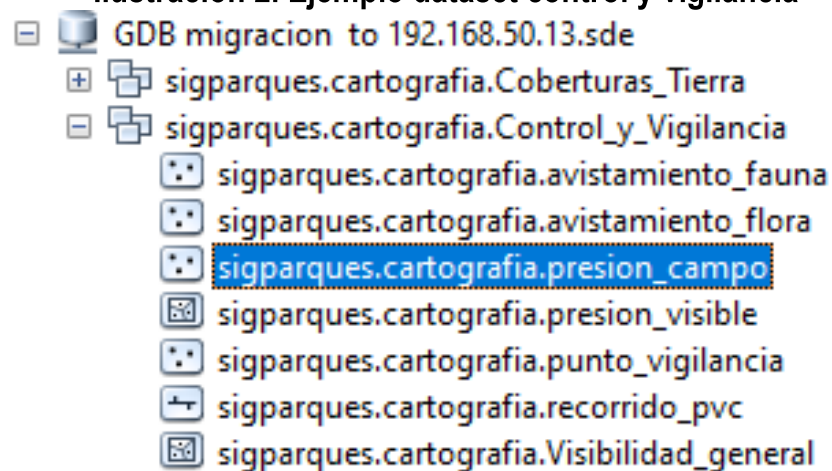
GDB migracion to 192.168.50.13.sde
sigparques.cartografia.Coberturas_Tierra
sigparques.cartografia.Control_y_Vigilancia
sigparques.cartografia.avistamiento_fauna
sigparques.cartografia.avistamiento_flora
sigparques.cartografia.presion_campo
sigparques.cartografia.presion_visible
sigparques.cartografia.punto_vigilancia
sigparques.cartografia.recorrido_pvc
sigparques.cartografia.Visibilidad_general